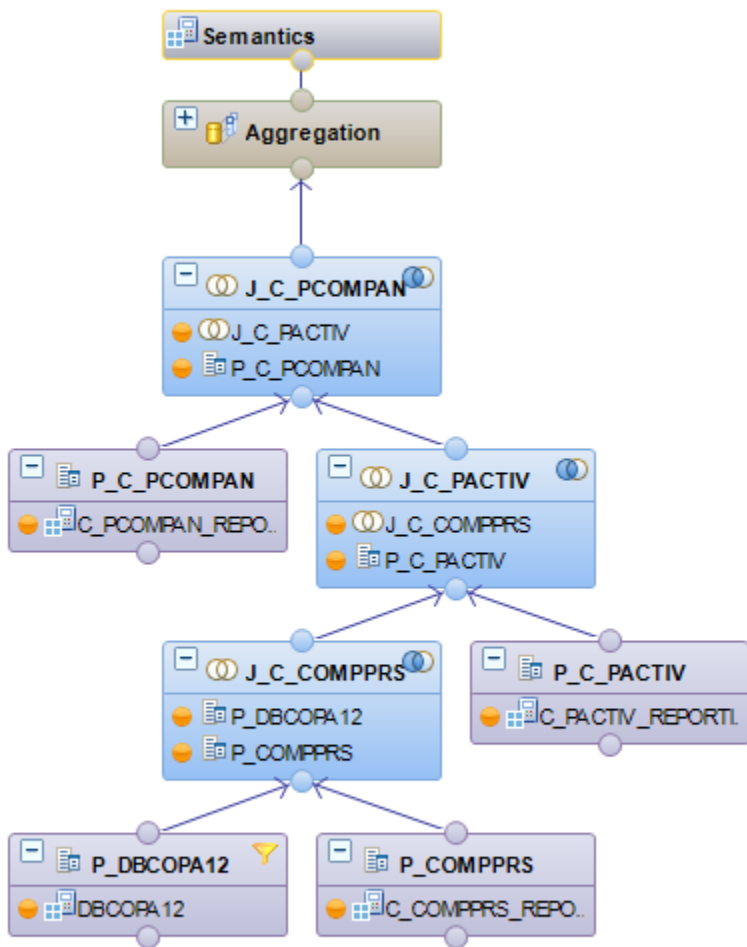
Semantics

Aggregation

J_C_PCOMPAN
J_C_PACTIV
P_C_PCOMPAN

P_C_PCOMPAN
C_PCOMPAN_REPO...

J_C_PACTIV
J_C_COMPPRS
P_C_PACTIV

J_C_COMPPRS
P_DBCOPA12
P_COMPPRS

P_C_PACTIV
C_PACTIV_REPORTI...

P_DBCOPA12
DBCOPA12

P_COMPPRS
C_COMPPRS_REPO...